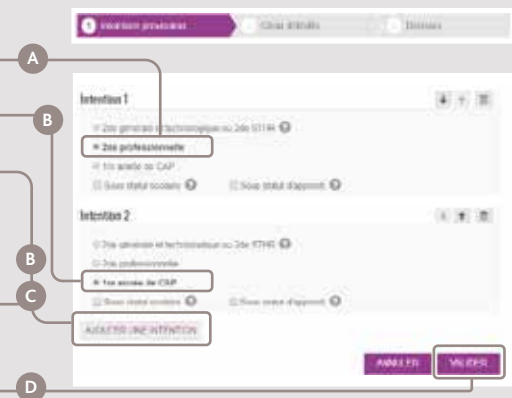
1 Intention provisoire
2 Choix définitifs
3 Réponses

A
B
B
C
D

Intention 1

2de générale et technologique ou 2de STHR
2de professionnelle
1re année de CAP
Sous statut scolaire
Sous statut d'apprenti

Intention 2

2de générale et technologique ou 2de STHR
2de professionnelle
1re année de CAP
Sous statut scolaire
Sous statut d'apprenti

AJOUTER UNE INTENTION

ANNULER
VALIDER